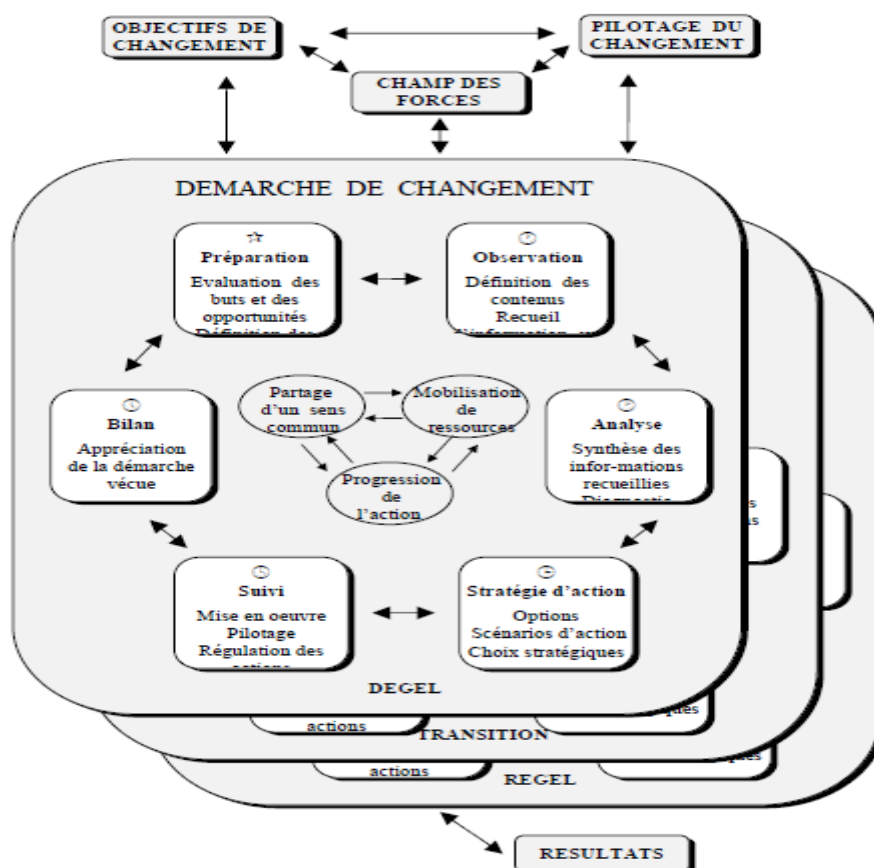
OBJECTIFS DE CHANGEMENT

PILOTAGE DU CHANGEMENT

CHAMP DES FORCES

DEMARCHE DE CHANGEMENT

Préparation
Evaluation des buts et des opportunités
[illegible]

Observation
Définition des contenus
Recueil
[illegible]

Bilan
Appréciation de la démarche vécue

Partage d'un sens commun

Mobilisation de ressources

Progression de l'action

Analyse
Synthèse des infor-mations recueillies
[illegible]

Suivi
Mise en oeuvre
Pilotage
Régulation des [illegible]

Stratégie d'action
Options
Scénarios d'action
Choix stratégiques

DEGEL

actions

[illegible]ques

TRANSITION

actions

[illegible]ques

REGEL

RESULTATS